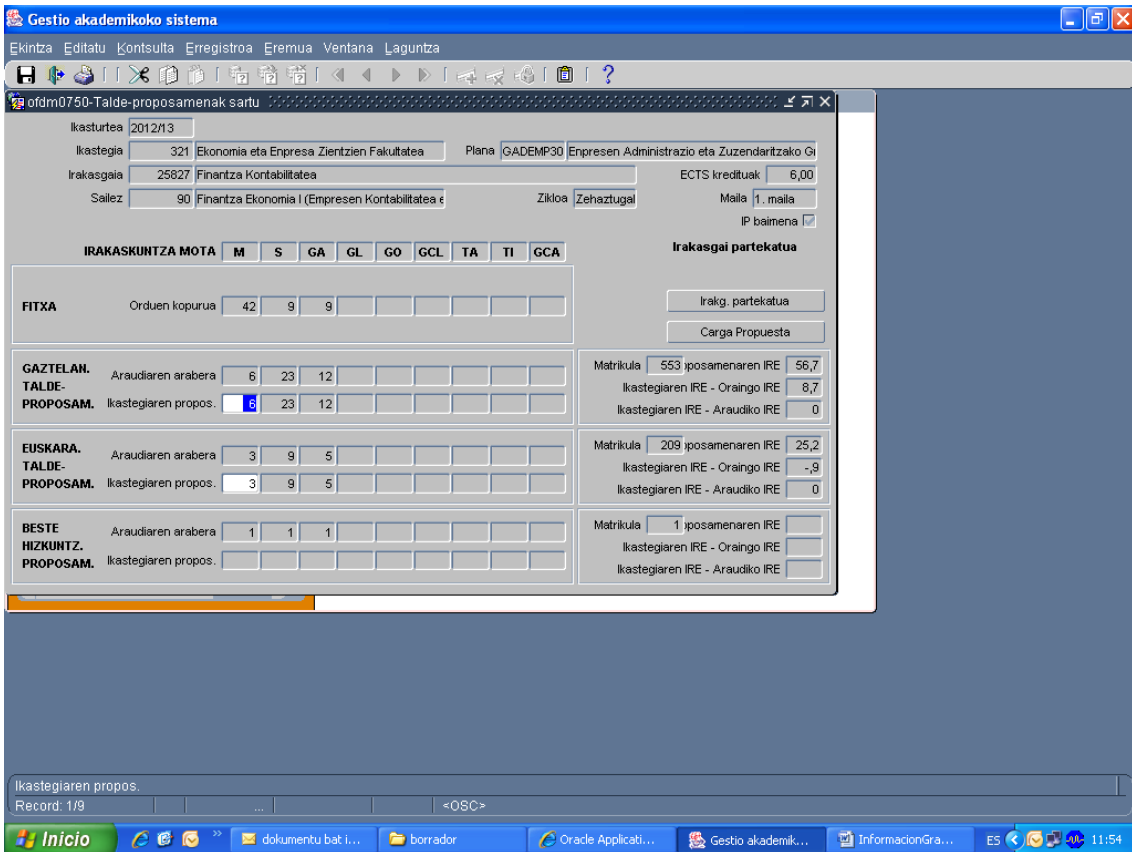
Gestio akademikoko sistema

Ekintza Editatu Kontsulta Erregistroa Eremua Ventana Laguntza

ofdm0750-Talde-proposamenak sartu

Ikasturtea 2012/13

Ikastegia 321 Ekonomia eta Enpresa Zientzien Fakultatea

Plana GADEMP30 Enpresen Administrazio eta Zuzendaritzako Gi

Irakasgaia 25827 Finantza Kontabilitatea

ECTS kredituak 6,00

Sailez 90 Finantza Ekonomia I (Empresen Kontabilitatea e

Zikloa Zehaztugal

Maila 1. maila

IP baimena

| IRAKASKUNTZA MOTA | M | S | GA | GL | GO | GCL | TA | TI | GCA |
|---|---|---|---|---|---|---|---|---|---|
| FITXA Orduen kopurua | 42 | 9 | 9 | | | | | | |
| GAZTELAN. TALDE-PROPOSAM. Araudiaren arabera | 6 | 23 | 12 | | | | | | |
| Ikastegiaren propos. | 6 | 23 | 12 | | | | | | |
| EUSKARA. TALDE-PROPOSAM. Araudiaren arabera | 3 | 9 | 5 | | | | | | |
| Ikastegiaren propos. | 3 | 9 | 5 | | | | | | |
| BESTE HIZKUNTZ. PROPOSAM. Araudiaren arabera | 1 | 1 | 1 | | | | | | |
| Ikastegiaren propos. | | | | | | | | | |

Irakasgai partekatua

Irakg. partekatua

Carga Propuesta

Matrikula 553 )posamenaren IRE 56,7
Ikastegiaren IRE - Oraingo IRE 8,7
Ikastegiaren IRE - Araudiko IRE 0

Matrikula 209 )posamenaren IRE 25,2
Ikastegiaren IRE - Oraingo IRE -,9
Ikastegiaren IRE - Araudiko IRE 0

Matrikula 1 )posamenaren IRE
Ikastegiaren IRE - Oraingo IRE
Ikastegiaren IRE - Araudiko IRE

Ikastegiaren propos.
Record: 1/9 ... <OSC>

Inicio dokumentu bat i... borrador Oracle Applicati... Gestio akademik... InformacionGra... ES 11:54